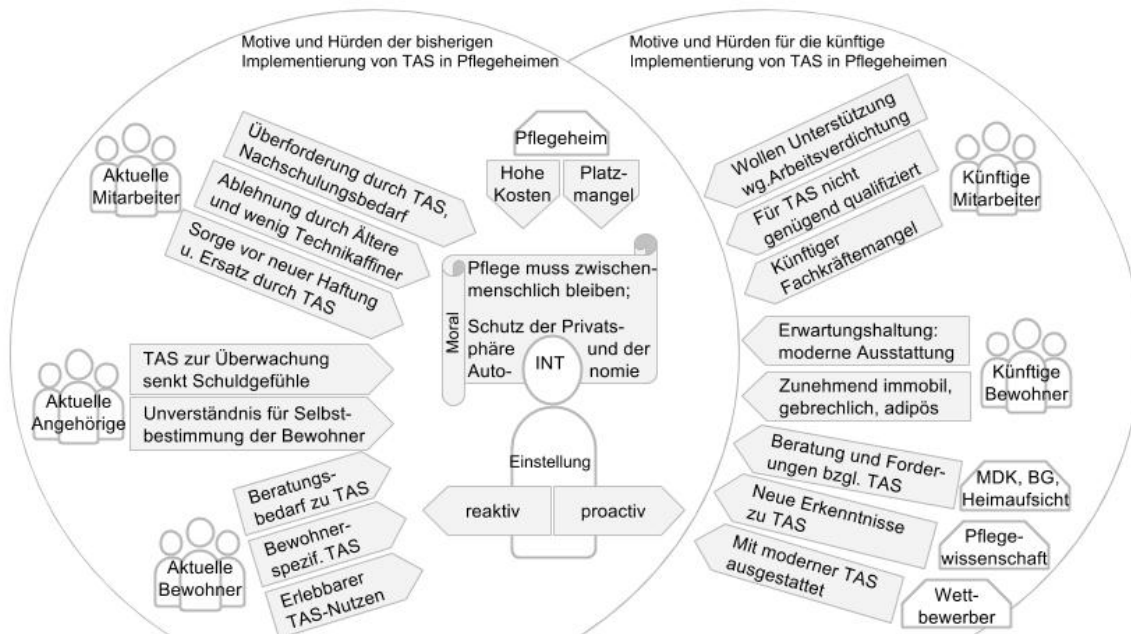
Motive und Hürden der bisherigen Implementierung von TAS in Pflegeheimen

Motive und Hürden für die künftige Implementierung von TAS in Pflegeheimen

Aktuelle Mitarbeiter

Überforderung durch TAS, Nachschulungsbedarf

Ablehnung durch Ältere und wenig Technikaffiner

Sorge vor neuer Haftung u. Ersatz durch TAS

Pflegeheim

Hohe Kosten

Platzmangel

Wollen Unterstützung wg. Arbeitsverdichtung

Für TAS nicht genügend qualifiziert

Künftiger Fachkräftemangel

Künftige Mitarbeiter

Moral

Pflege muss zwischenmenschlich bleiben;

Schutz der Privatsphäre und der Autonomie

INT

Aktuelle Angehörige

TAS zur Überwachung senkt Schuldgefühle

Unverständnis für Selbstbestimmung der Bewohner

Erwartungshaltung: moderne Ausstattung

Zunehmend immobil, gebrechlich, adipös

Künftige Bewohner

Einstellung

reaktiv

proactiv

Beratungsbedarf zu TAS

Bewohnerspezif. TAS

Erlebbarer TAS-Nutzen

Aktuelle Bewohner

Beratung und Forderungen bzgl. TAS

MDK, BG, Heimaufsicht

Neue Erkenntnisse zu TAS

Pflegewissenschaft

Mit moderner TAS ausgestattet

Wettbewerber